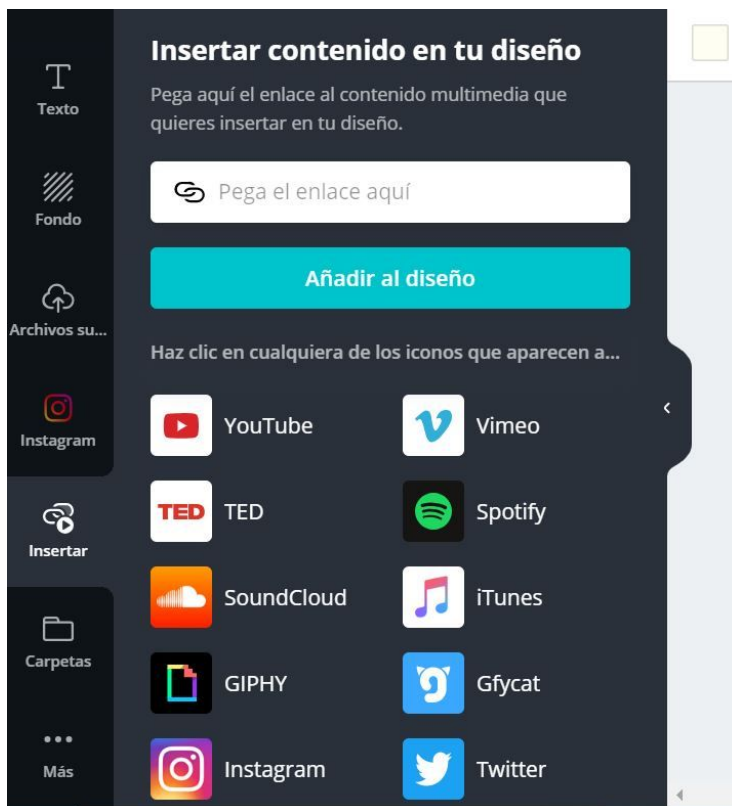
Texto

Fondo

Archivos su...

Instagram

Insertar

Carpetas

Más

Insertar contenido en tu diseño

Pega aquí el enlace al contenido multimedia que quieres insertar en tu diseño.

Pega el enlace aquí

Añadir al diseño

Haz clic en cualquiera de los iconos que aparecen a...

TED

YouTube

Vimeo

TED

Spotify

SoundCloud

iTunes

GIPHY

Gfycat

Instagram

Twitter